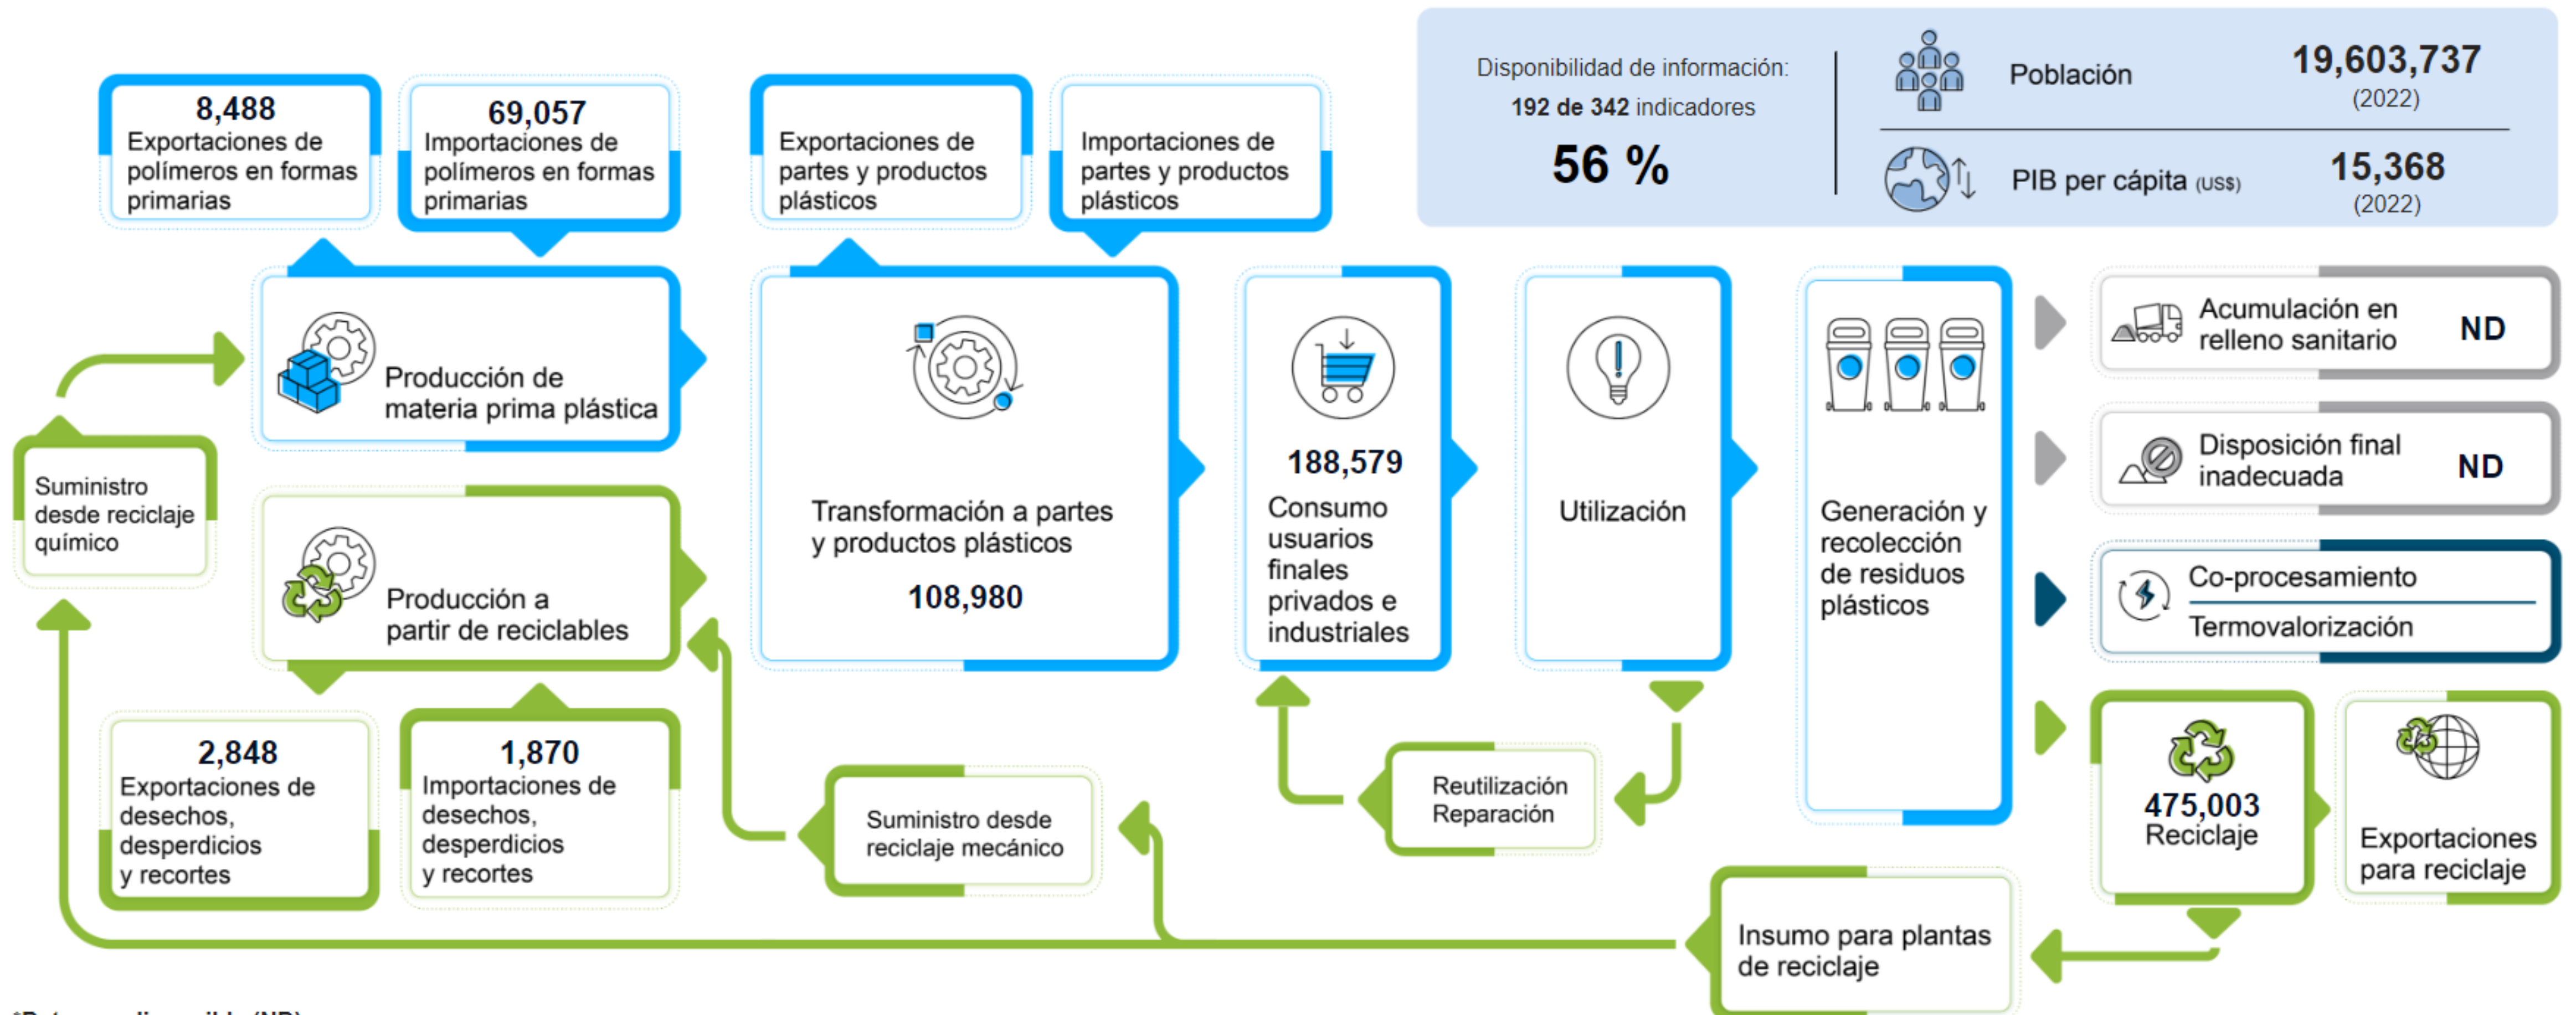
Disponibilidad de información:
192 de 342 indicadores
56 %

Población 19,603,737 (2022)

PIB per cápita (US$) 15,368 (2022)

8,488
Exportaciones de polímeros en formas primarias

69,057
Importaciones de polímeros en formas primarias

Exportaciones de partes y productos plásticos

Importaciones de partes y productos plásticos

Producción de materia prima plástica

Transformación a partes y productos plásticos
108,980

188,579
Consumo usuarios finales privados e industriales

Utilización

Generación y recolección de residuos plásticos

Acumulación en relleno sanitario ND

Disposición final inadecuada ND

Co-procesamiento
Termovalorización

Suministro desde reciclaje químico

Producción a partir de reciclables

2,848
Exportaciones de desechos, desperdicios y recortes

1,870
Importaciones de desechos, desperdicios y recortes

Suministro desde reciclaje mecánico

Reutilización
Reparación

475,003
Reciclaje

Exportaciones para reciclaje

Insumo para plantas de reciclaje

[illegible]